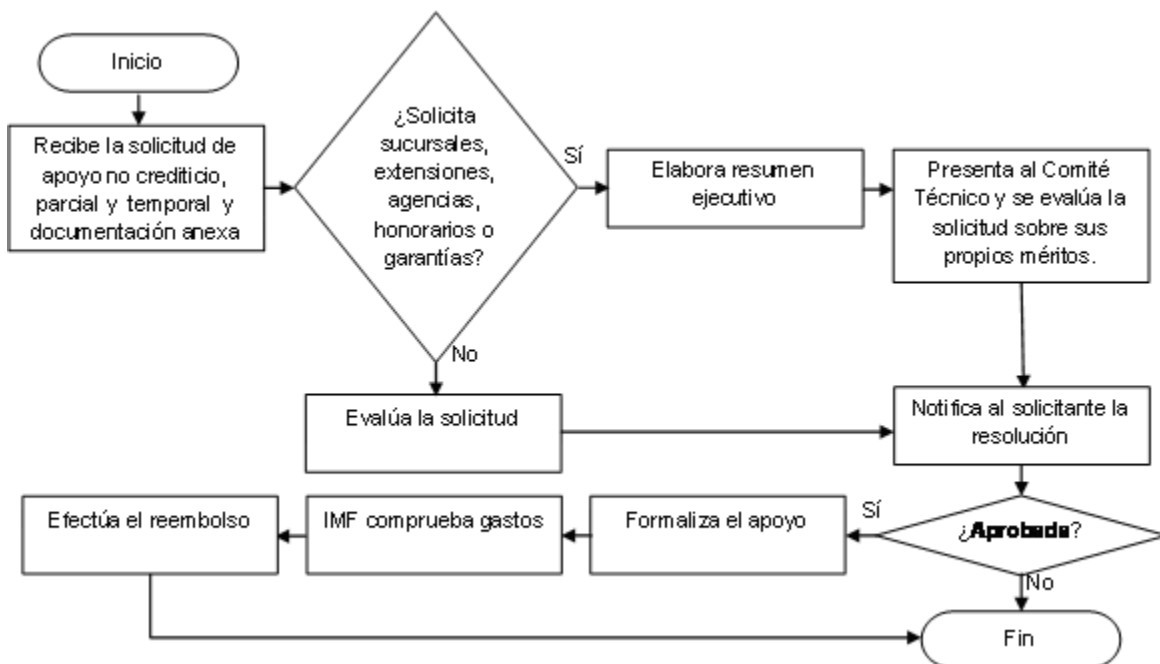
Inicio

Recibe la solicitud de apoyo no crediticio, parcial y temporal y documentación anexa

¿Solicita sucursales, extensiones, agencias, honorarios o garantías?

Sí

Elabora resumen ejecutivo

Presenta al Comité Técnico y se evalúa la solicitud sobre sus propios méritos.

No

Evalúa la solicitud

Notifica al solicitante la resolución

Sí

¿Aprobada?

No

Efectúa el reembolso

IMF comprueba gastos

Formaliza el apoyo

Fin